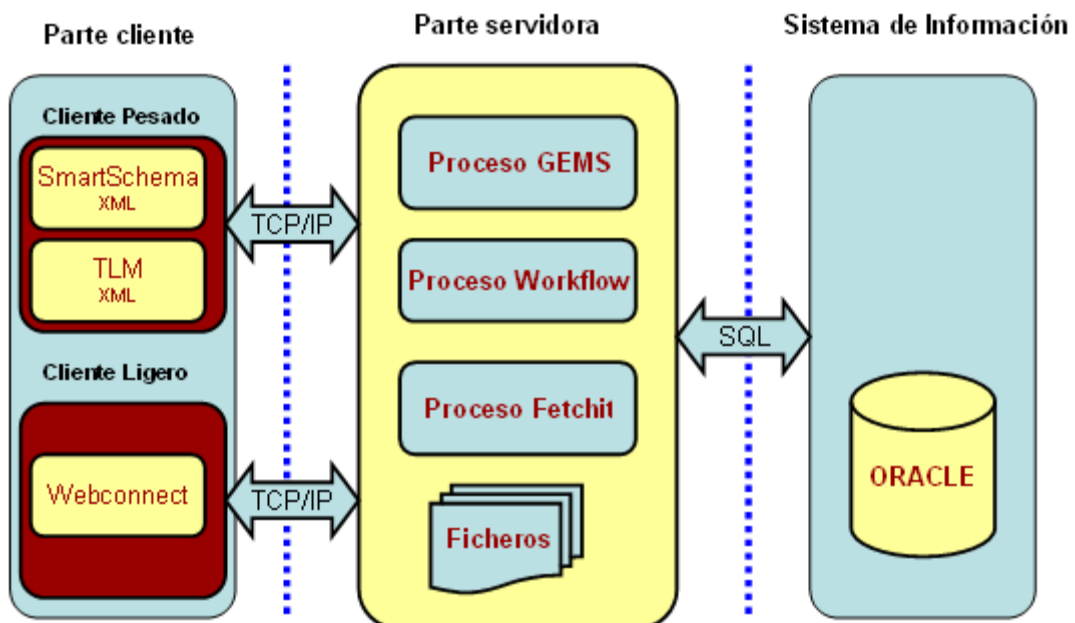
Parte cliente

Parte servidora

Sistema de Información

Cliente Pesado

SmartSchema
XML

TLM
XML

Cliente Ligero

Webconnect

TCP/IP

TCP/IP

Proceso GEMS

Proceso Workflow

Proceso Fetchit

Ficheros

SQL

ORACLE